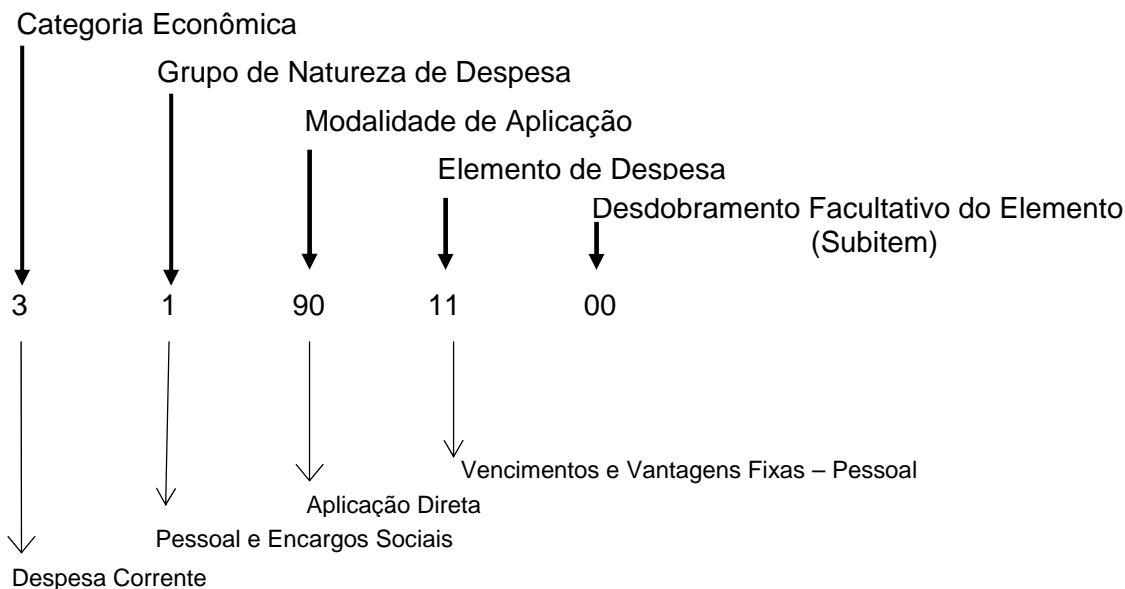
Categoria Econômica

Grupo de Natureza de Despesa

Modalidade de Aplicação

Elemento de Despesa

Desdobramento Facultativo do Elemento (Subitem)

3 1 90 11 00

Vencimentos e Vantagens Fixas – Pessoal

Aplicação Direta

Pessoal e Encargos Sociais

Despesa Corrente